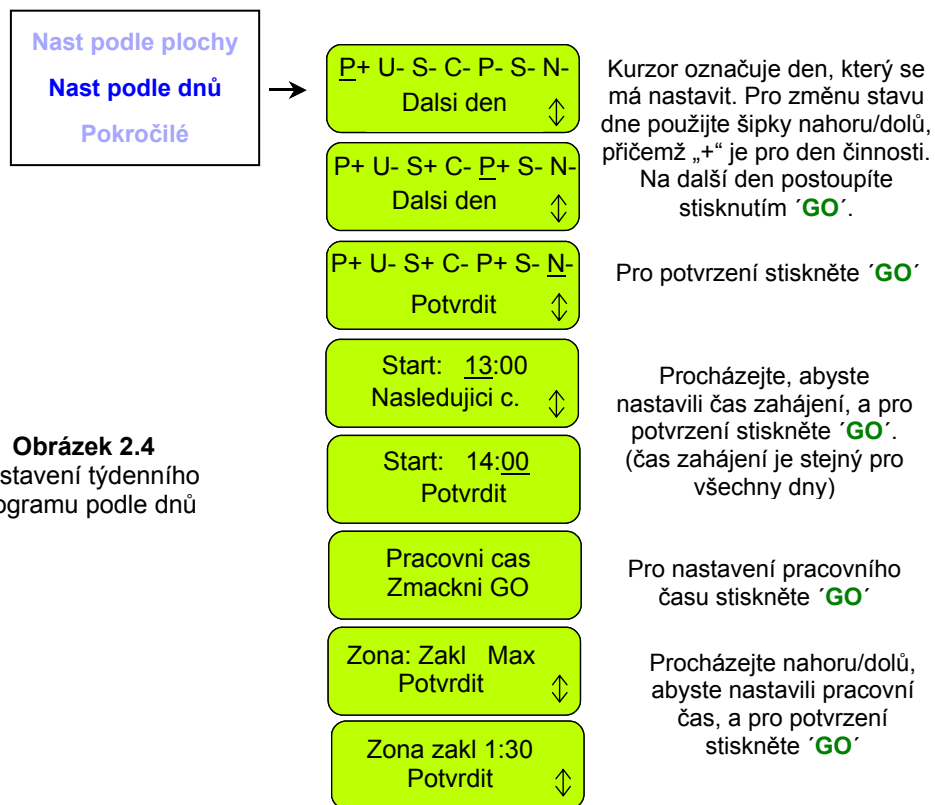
Nast podle plochy
Nast podle dnů
Pokročilé

P+ U- S- C- P- S- N-
Dalsi den ⇕

Kurzor označuje den, který se má nastavit. Pro změnu stavu dne použijte šipky nahoru/dolů, přičemž „+“ je pro den činnosti. Na další den postoupíte stisknutím ´GO´.

P+ U- S+ C- P+ S- N-
Dalsi den ⇕

P+ U- S+ C- P+ S- N-
Potvrdit ⇕

Pro potvrzení stiskněte ´GO´

Start: 13:00
Nasledujici c. ⇕

Procházejte, abyste nastavili čas zahájení, a pro potvrzení stiskněte ´GO´. (čas zahájení je stejný pro všechny dny)

Obrázek 2.4
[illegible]stavení týdenního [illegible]ogramu podle dnů

Start: 14:00
Potvrdit

Pracovni cas
Zmackni GO

Pro nastavení pracovního času stiskněte ´GO´

Zona: Zakl Max
Potvrdit ⇕

Procházejte nahoru/dolů, abyste nastavili pracovní čas, a pro potvrzení stiskněte ´GO´

Zona zakl 1:30
Potvrdit ⇕